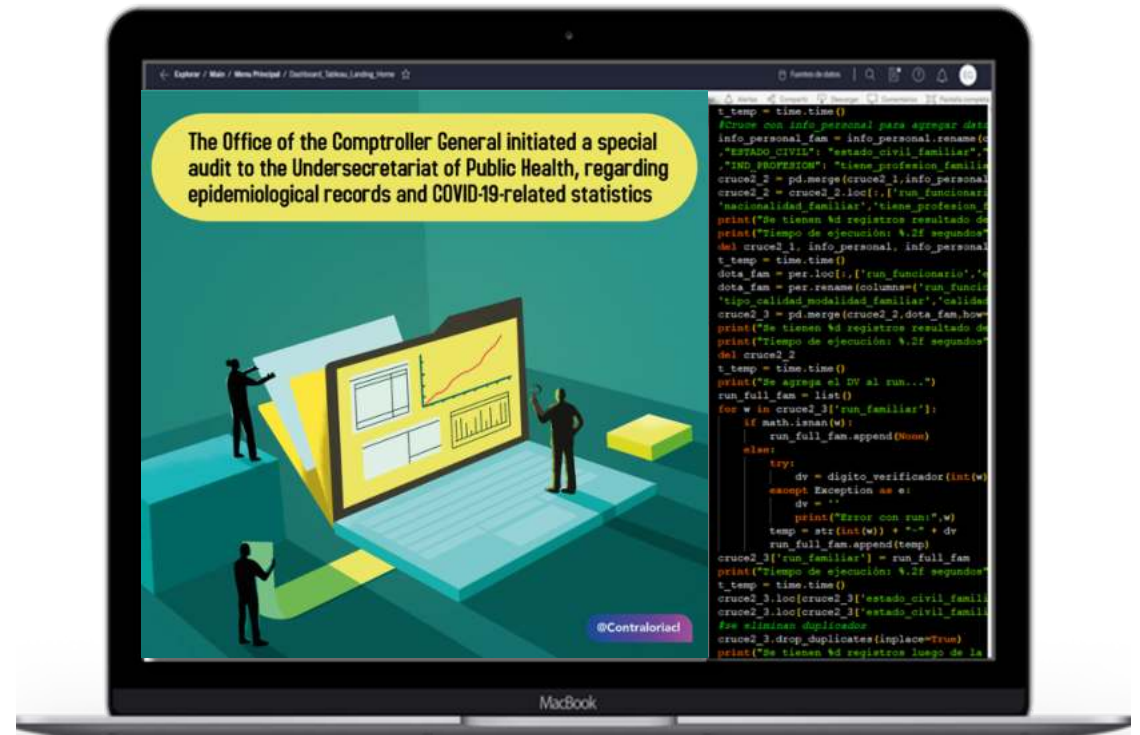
← Explorar / Main / Menu Principal / Dashboard_Tableau_Landing_Home ☆

Fuentes de datos

Alerta Compartir Descargar Comentarios Pantalla completa

The Office of the Comptroller General initiated a special audit to the Undersecretariat of Public Health, regarding epidemiological records and COVID-19-related statistics

@Contraloriacl

t_temp = time.time()
#Cruce con info_personal para agregar dato
info_personal_fam = info_personal.rename(c
,"ESTADO_CIVIL": "estado_civil_familiar","
,"IND_PROFESION": "tiene_profesion_familia
cruce2_2 = pd.merge(cruce2_1,info_personal
cruce2_2 = cruce2_2.loc[:,['run_funcionari
'nacionalidad_familiar','tiene_profesion_f
print("Se tienen %d registros resultado de
print("Tiempo de ejecución: %.2f segundos"
del cruce2_1, info_personal, info_personal
t_temp = time.time()
dota_fam = per.loc[:,['run_funcionario','e
dota_fam = per.rename(columns={'run_funcio
'tipo_calidad_modalidad_familiar','calidad
cruce2_3 = pd.merge(cruce2_2,dota_fam,how=
print("Se tienen %d registros resultado de
print("Tiempo de ejecución: %.2f segundos"
del cruce2_2
t_temp = time.time()
print("Se agrega el DV al run...")
run_full_fam = list()
for w in cruce2_3['run_familiar']:
    if math.isnan(w):
        run_full_fam.append(None)
    else:
        try:
            dv = digito_verificador(int(w)
        except Exception as e:
            dv = ''
            print("Error con run:",w)
        temp = str(int(w)) + "-" + dv
        run_full_fam.append(temp)
cruce2_3['run_familiar'] = run_full_fam
print("Tiempo de ejecución: %.2f segundos"
t_temp = time.time()
cruce2_3.loc[cruce2_3['estado_civil_famili
cruce2_3.loc[cruce2_3['estado_civil_famili
#se eliminan duplicados
cruce2_3.drop_duplicates(inplace=True)
print("Se tienen %d registros luego de la

MacBook